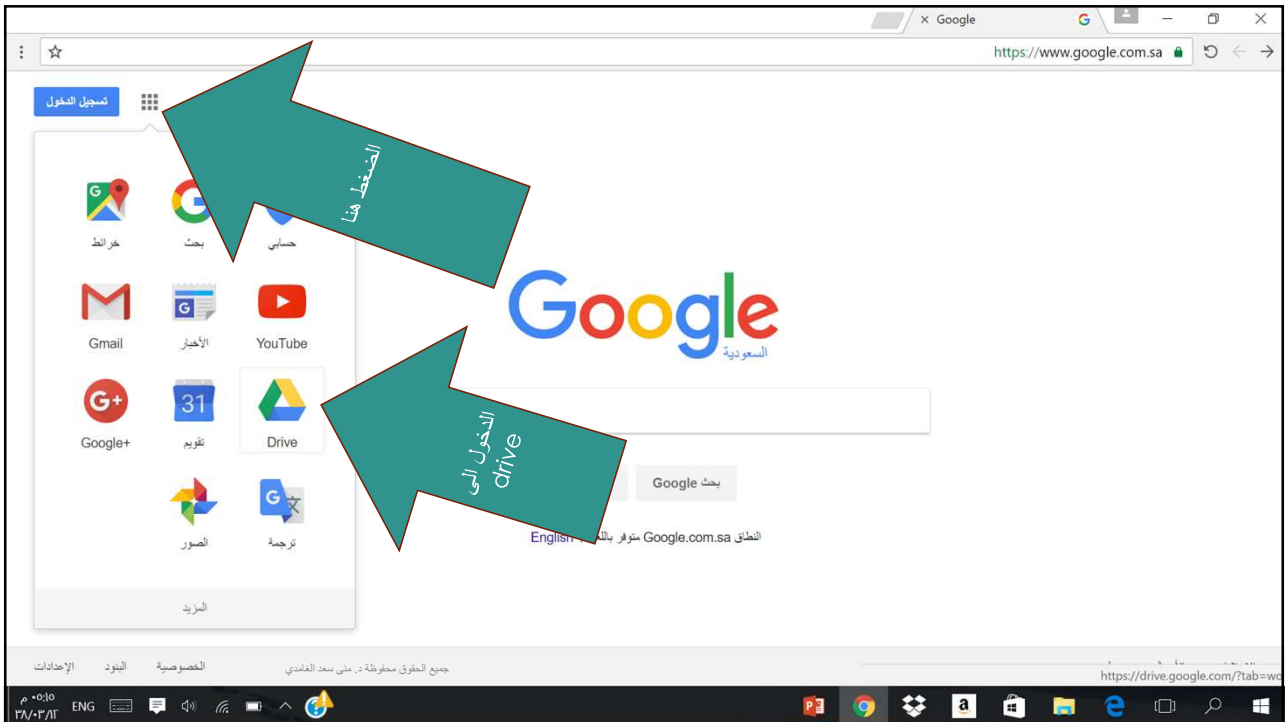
× Google

https://www.google.com.sa

تسجيل الدخول

الضغط هنا

خرائط
بحث
حسابي

Gmail
الأخبار
YouTube

Google+
31
تقويم
Drive

الصور
ترجمة

المزيد

Google
السعودية

الدخول الى drive

بحث Google

النطاق Google.com.sa متوفر باللغة English

الإعدادات البنود الخصوصية جميع الحقوق محفوظة د. ملى سعد الغامدي

https://drive.google.com/?tab=wo

ENG ٠:١٥ م ٢٨/٠٣/١٣